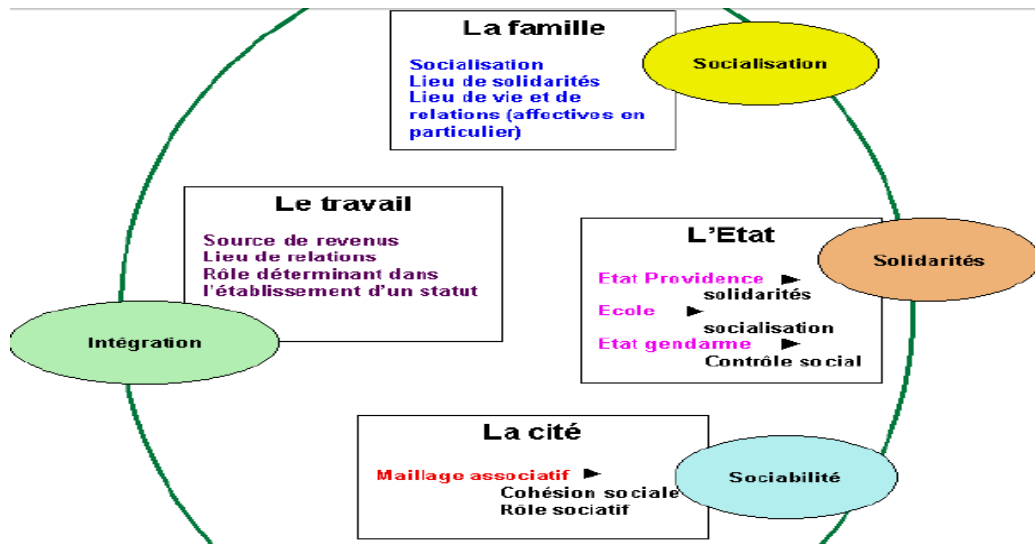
La famille

Socialisation
Lieu de solidarités
Lieu de vie et de relations (affectives en particulier)

Socialisation

Le travail

Source de revenus
Lieu de relations
Rôle déterminant dans l'établissement d'un statut

L'Etat

Etat Providence ► solidarités
Ecole ► socialisation
Etat gendarme ► Contrôle social

Solidarités

Intégration

La cité

Maillage associatif ► Cohésion sociale
Rôle sociatif

Sociabilité